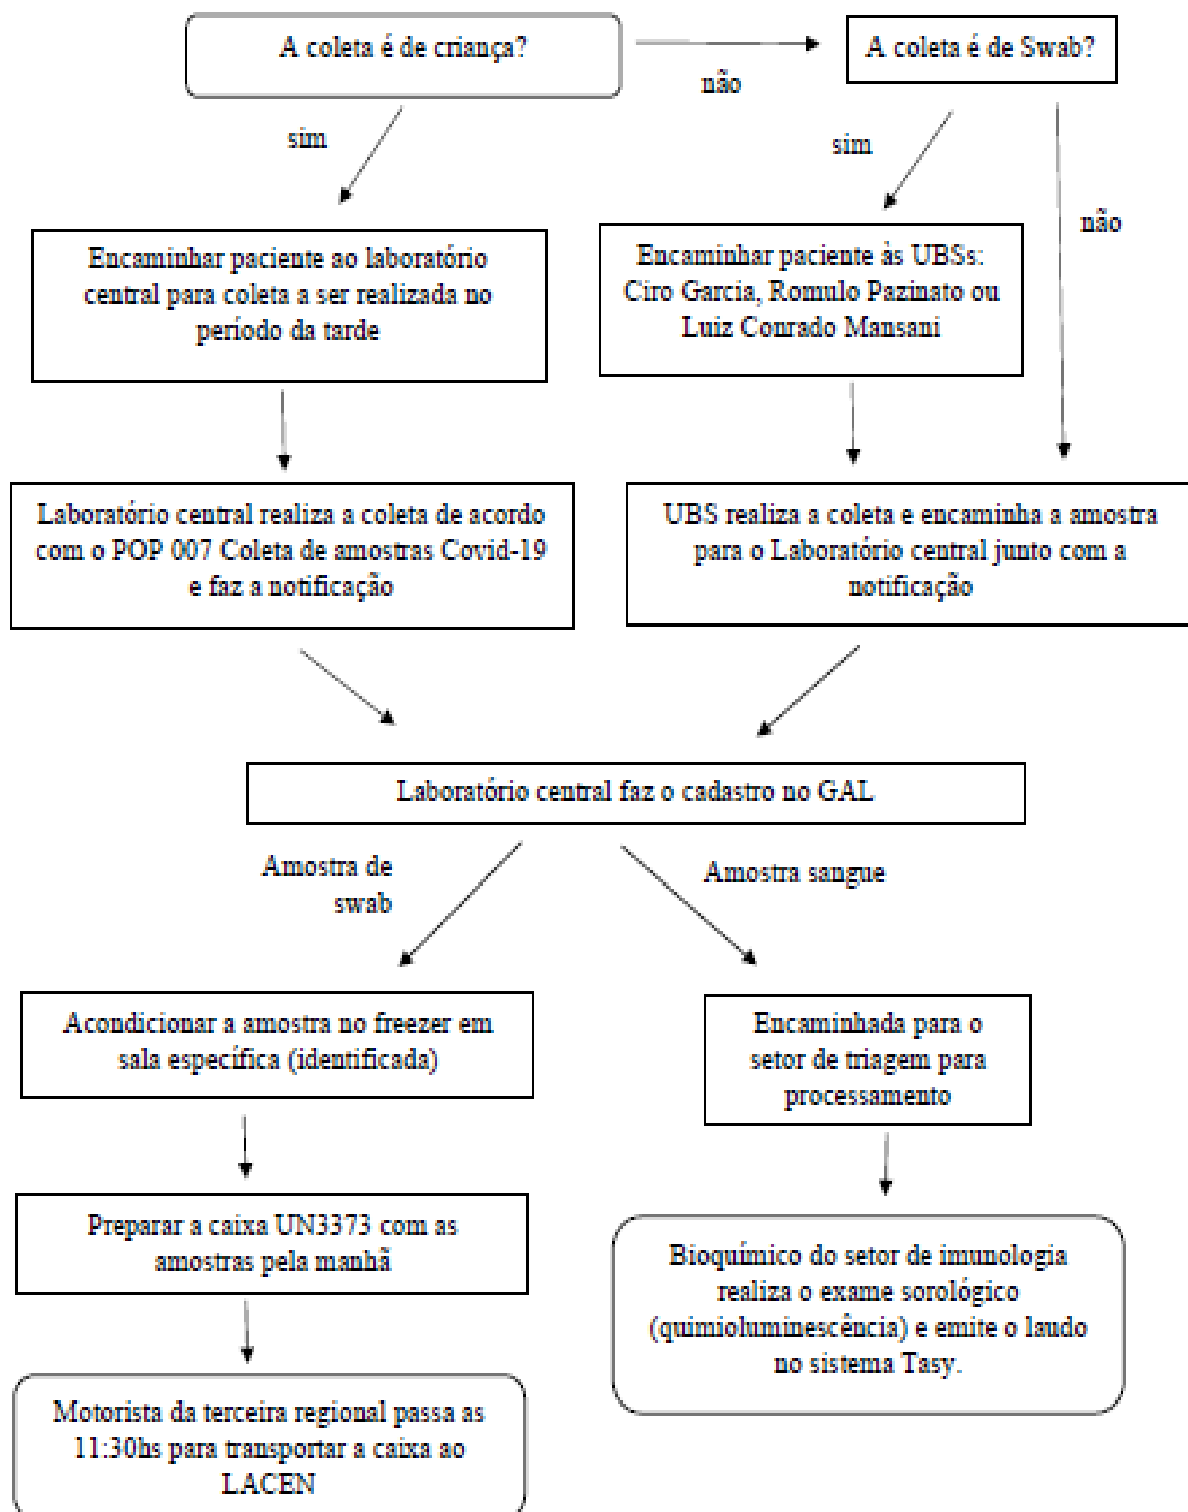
A coleta é de criança?

não

A coleta é de Swab?

sim

sim

não

Encaminhar paciente ao laboratório central para coleta a ser realizada no período da tarde

Encaminhar paciente às UBSs: Ciro Garcia, Romulo Pazinato ou Luiz Conrado Mansani

Laboratório central realiza a coleta de acordo com o POP 007 Coleta de amostras Covid-19 e faz a notificação

UBS realiza a coleta e encaminha a amostra para o Laboratório central junto com a notificação

Laboratório central faz o cadastro no GAL

Amostra de swab

Amostra sangue

Acondicionar a amostra no freezer em sala específica (identificada)

Encaminhada para o setor de triagem para processamento

Preparar a caixa UN3373 com as amostras pela manhã

Bioquímico do setor de imunologia realiza o exame sorológico (quimioluminescência) e emite o laudo no sistema Tasy.

Motorista da terceira regional passa as 11:30hs para transportar a caixa ao LACEN